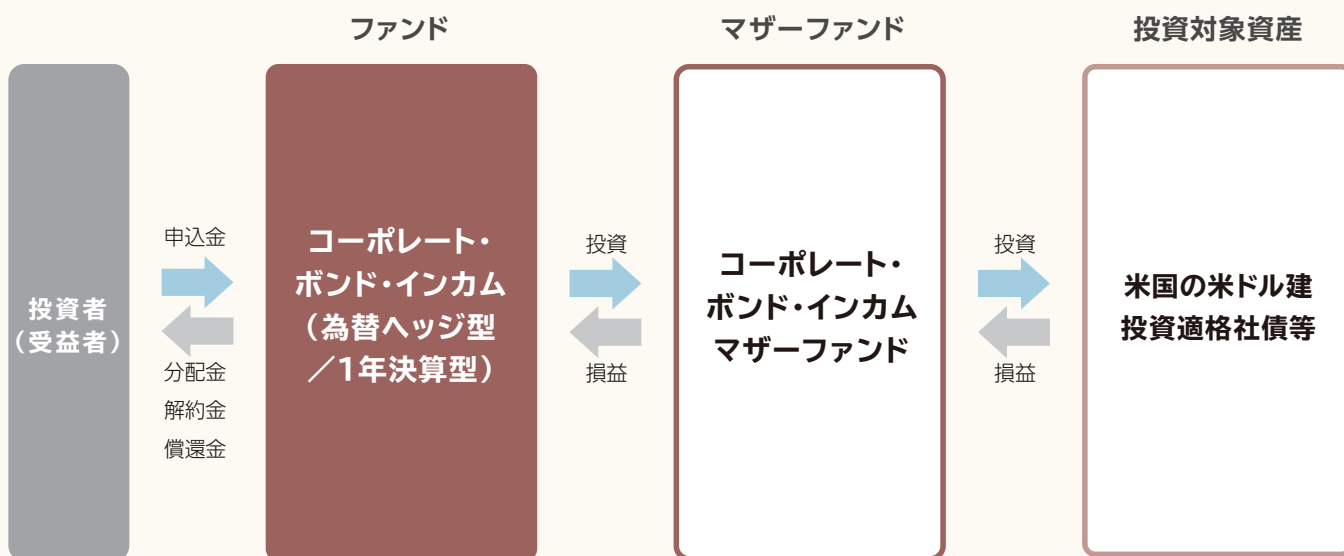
ファンド

マザーファンド

投資対象資産

投資者
（受益者）

申込金

分配金
解約金
償還金

コーポレート・
ボンド・インカム
（為替ヘッジ型
／1年決算型）

投資

損益

コーポレート・
ボンド・インカム
マザーファンド

投資

損益

米国の米ドル建
投資適格社債等